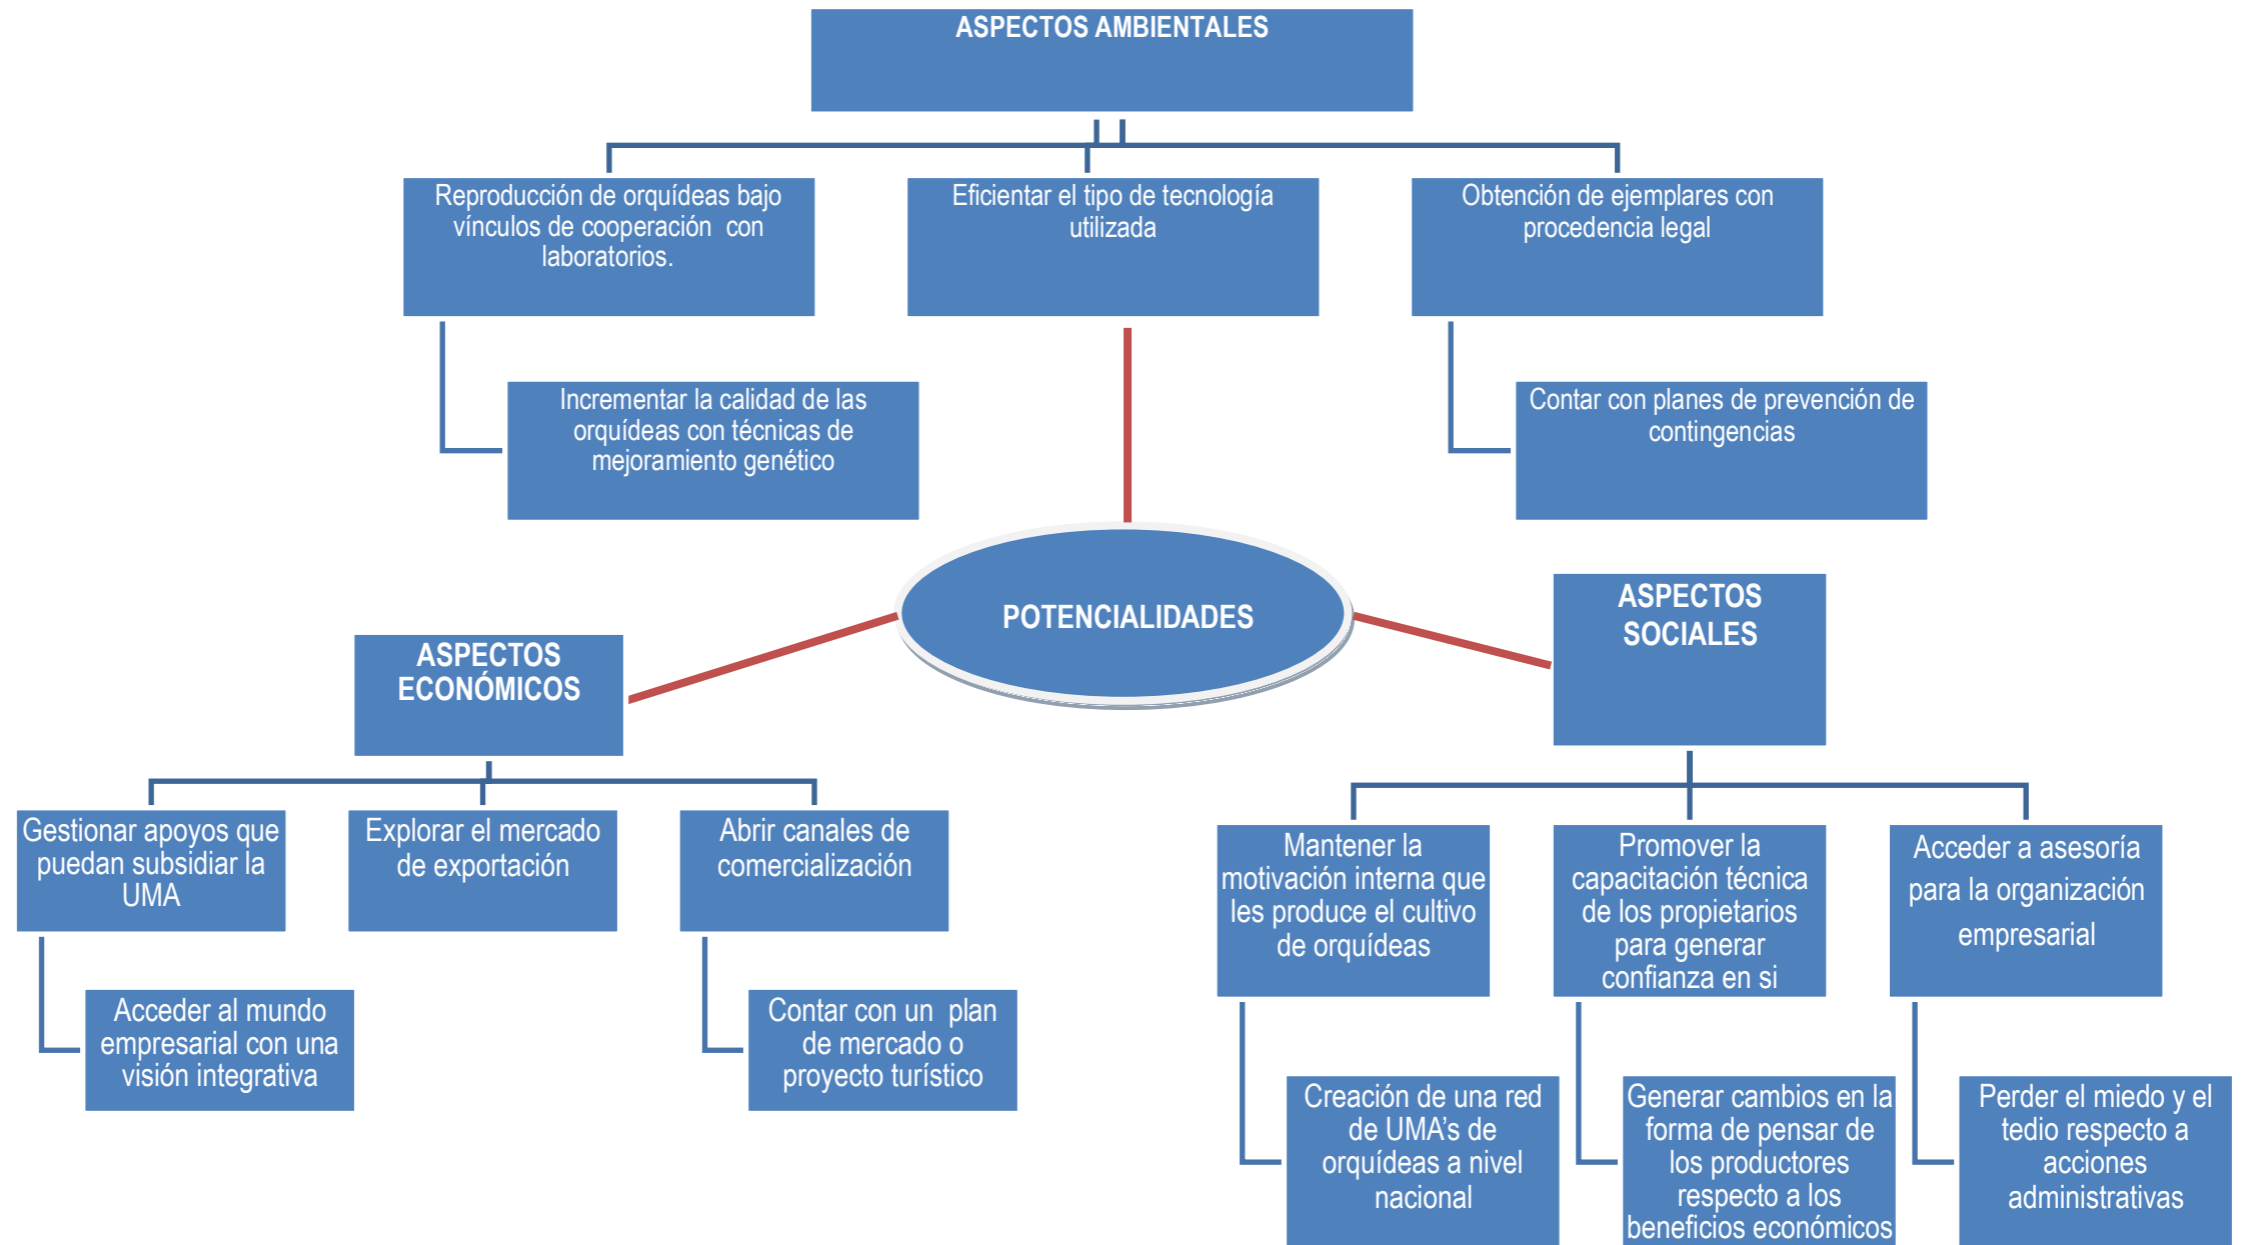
ASPECTOS AMBIENTALES

Reproducción de orquídeas bajo vínculos de cooperación con laboratorios.

Eficientar el tipo de tecnología utilizada

Obtención de ejemplares con procedencia legal

Incrementar la calidad de las orquídeas con técnicas de mejoramiento genético

Contar con planes de prevención de contingencias

POTENCIALIDADES

ASPECTOS ECONÓMICOS

ASPECTOS SOCIALES

Gestionar apoyos que puedan subsidiar la UMA

Explorar el mercado de exportación

Abrir canales de comercialización

Acceder al mundo empresarial con una visión integrativa

Contar con un plan de mercado o proyecto turístico

Mantener la motivación interna que les produce el cultivo de orquídeas

Promover la capacitación técnica de los propietarios para generar confianza en si

Acceder a asesoría para la organización empresarial

Creación de una red de UMA's de orquídeas a nivel nacional

Generar cambios en la forma de pensar de los productores respecto a los beneficios económicos

Perder el miedo y el tedio respecto a acciones administrativas